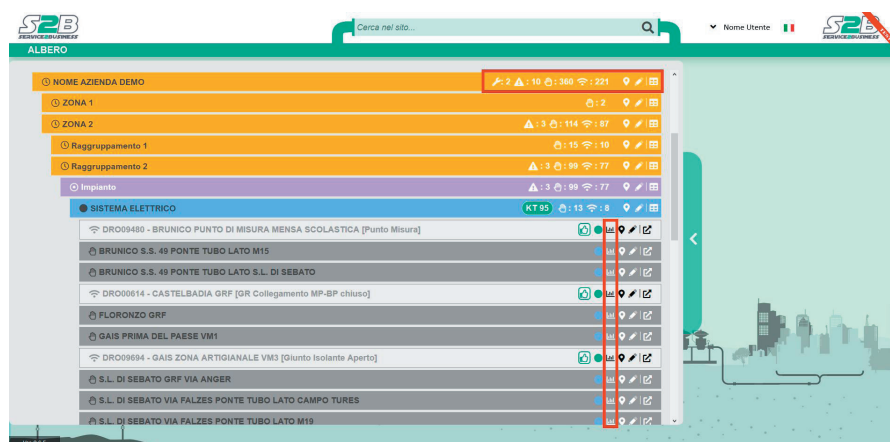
S2B SERVICE2BUSINESS

Cerca nel sito...

Nome Utente

S2B SERVICE2BUSINESS

ALBERO

NOME AZIENDA DEMO 2 : 10 : 360 : 221

ZONA 1 : 2

ZONA 2 : 3 : 114 : 87

Raggruppamento 1 : 15 : 10

Raggruppamento 2 : 3 : 99 : 77

Impianto : 3 : 99 : 77

SISTEMA ELETTRICO KT 95 : 13 : 8

DRO09480 - BRUNICO PUNTO DI MISURA MENSA SCOLASTICA [Punto Misura]

BRUNICO S.S. 49 PONTE TUBO LATO M15

BRUNICO S.S. 49 PONTE TUBO LATO S.L. DI SEBATO

DRO00614 - CASTELBADIA GRF [GR Collegamento MP-BP chiuso]

FLORONZO GRF

GAIS PRIMA DEL PAESE VM1

DRO09694 - GAIS ZONA ARTIGIANALE VM3 [Giunto Isolante Aperto]

S.L. DI SEBATO GRF VIA ANGER

S.L. DI SEBATO VIA FALZES PONTE TUBO LATO CAMPO TURES

S.L. DI SEBATO VIA FALZES PONTE TUBO LATO M19